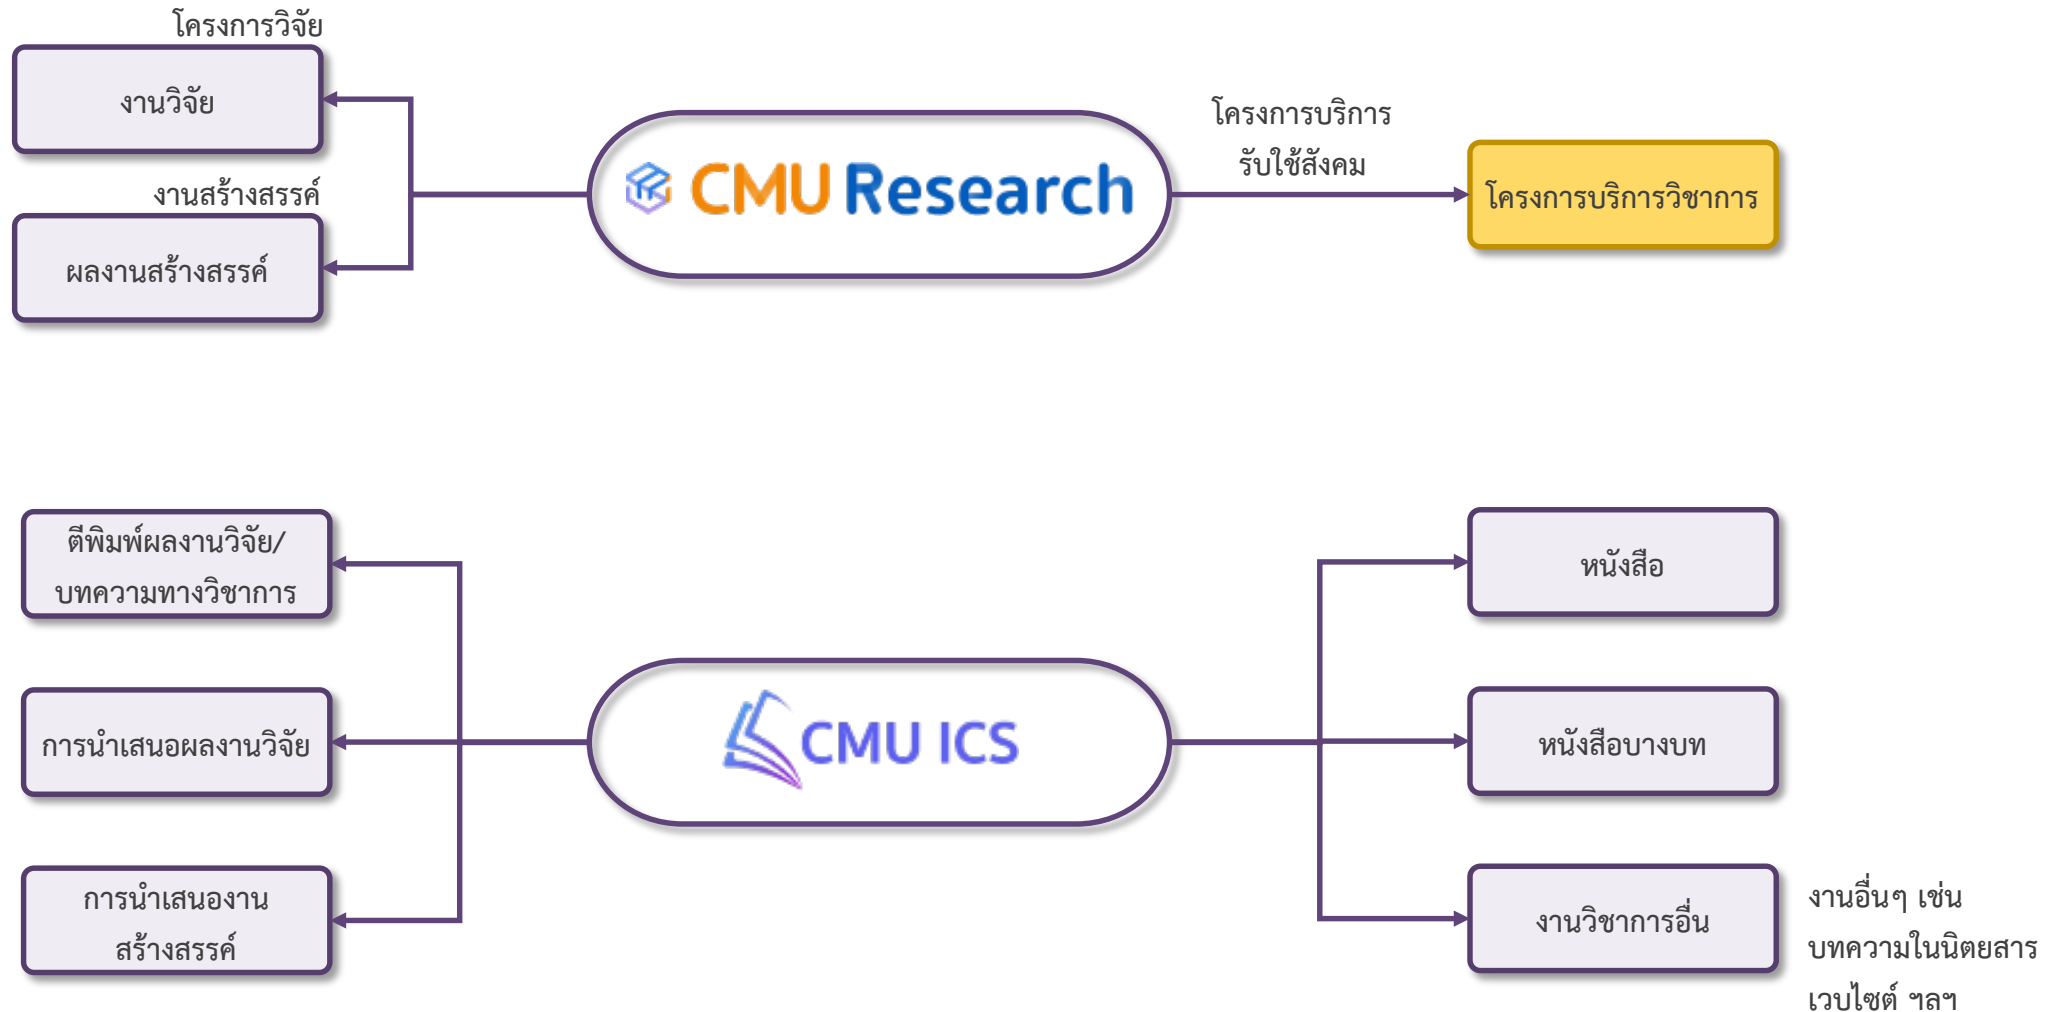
โครงการวิจัย

งานวิจัย

งานสร้างสรรค์

ผลงานสร้างสรรค์

CMU Research

โครงการบริการ รับใช้สังคม

โครงการบริการวิชาการ

ตีพิมพ์ผลงานวิจัย/ บทความทางวิชาการ

การนำเสนอผลงานวิจัย

การนำเสนองาน สร้างสรรค์

CMU ICS

หนังสือ

หนังสือบางบท

งานวิชาการอื่น

งานอื่นๆ เช่น บทความในนิตยสาร เวบไซต์ ฯลฯ